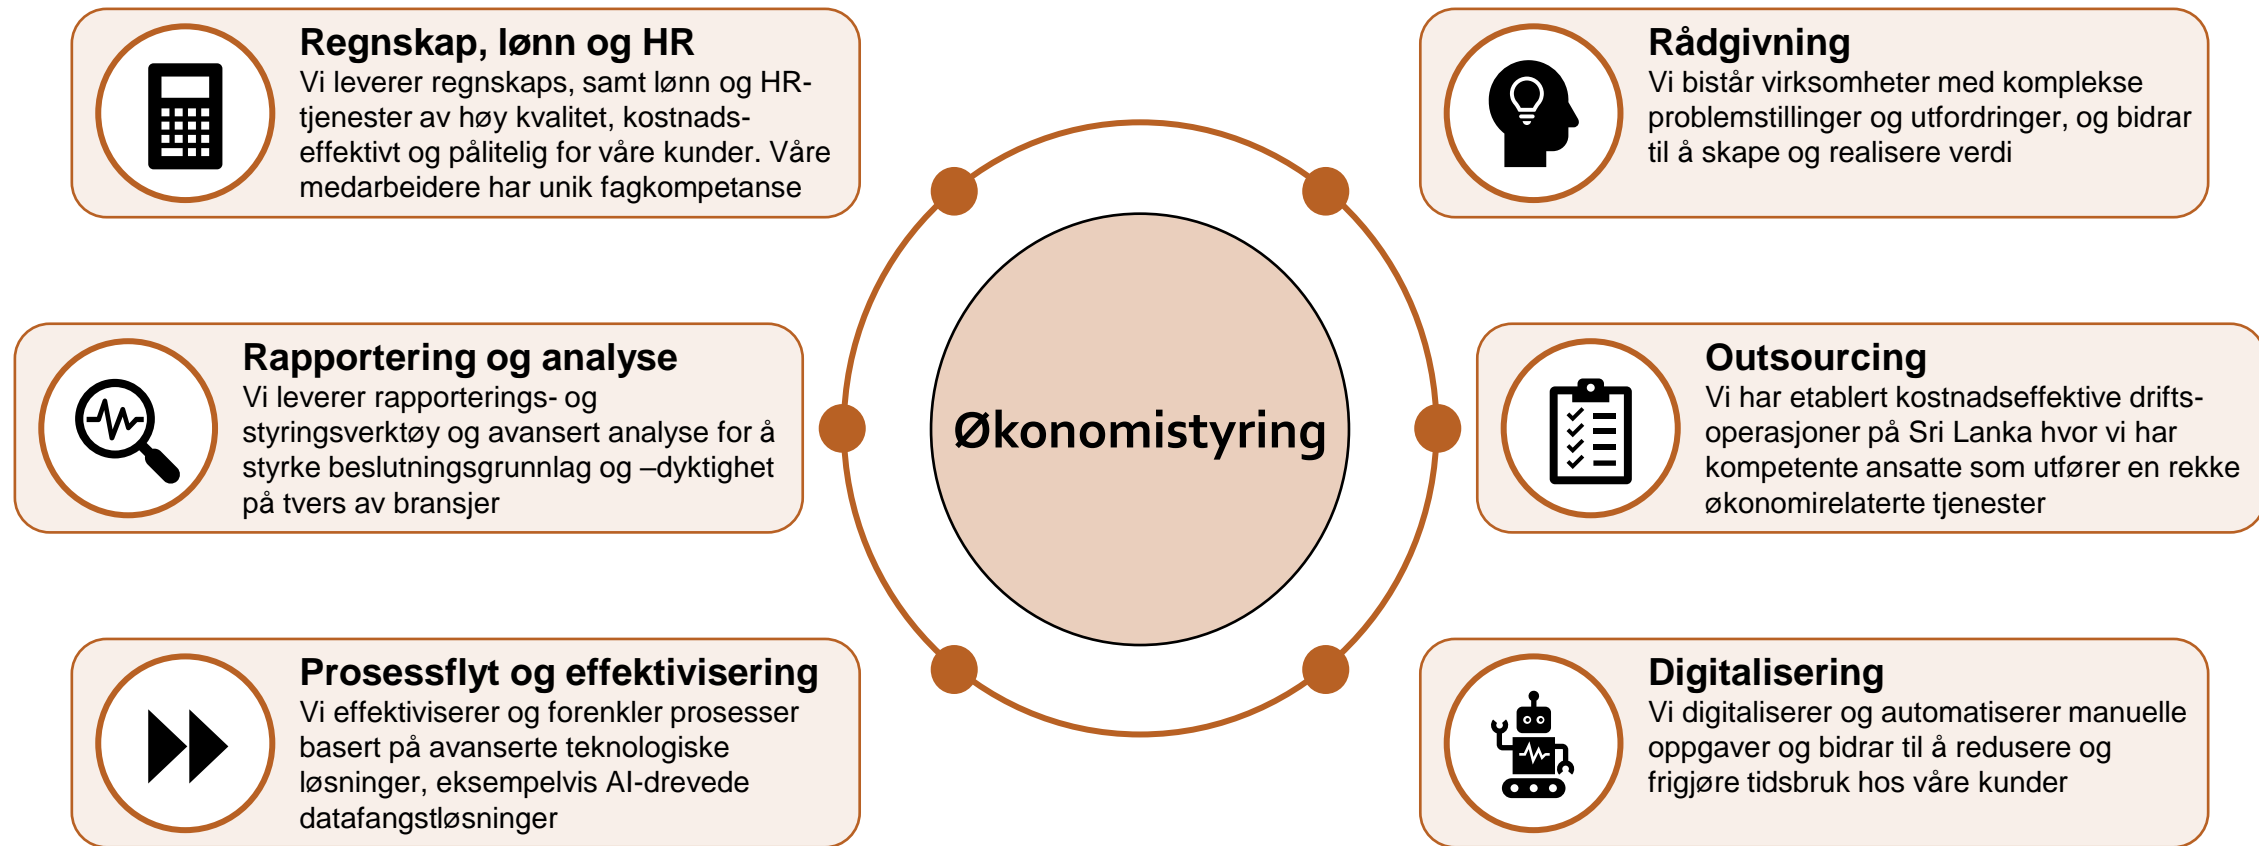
Regnskap, lønn og HR
Vi leverer regnskaps, samt lønn og HR-tjenester av høy kvalitet, kostnads-effektivt og pålitelig for våre kunder. Våre medarbeidere har unik fagkompetanse

Rådgivning
Vi bistår virksomheter med komplekse problemstillinger og utfordringer, og bidrar til å skape og realisere verdi

Rapportering og analyse
Vi leverer rapporterings- og styringsverktøy og avansert analyse for å styrke beslutningsgrunnlag og –dyktighet på tvers av bransjer

Økonomistyring

Outsourcing
Vi har etablert kostnadseffektive drifts-operasjoner på Sri Lanka hvor vi har kompetente ansatte som utfører en rekke økonomirelaterte tjenester

Prosessflyt og effektivisering
Vi effektiviserer og forenkler prosesser basert på avanserte teknologiske løsninger, eksempelvis AI-drevede datafangstløsninger

Digitalisering
Vi digitaliserer og automatiserer manuelle oppgaver og bidrar til å redusere og frigjøre tidsbruk hos våre kunder